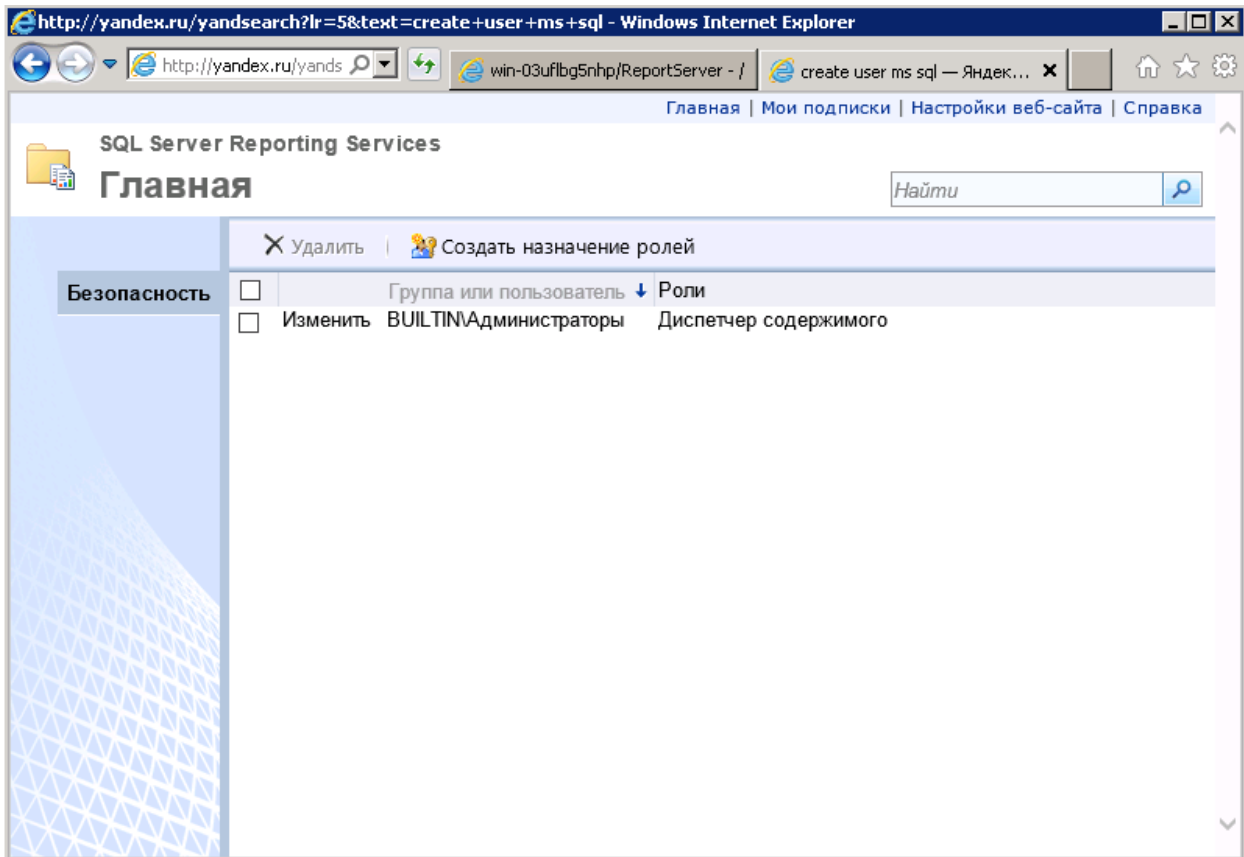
http://yandex.ru/yandsearch?lr=5&text=create+user+ms+sql - Windows Internet Explorer

http://yandex.ru/yands

win-03uflbg5nhp/ReportServer - /

create user ms sql — Яндек...

Главная | Мои подписки | Настройки веб-сайта | Справка

SQL Server Reporting Services

Главная

Найти

Удалить | Создать назначение ролей

Безопасность

| | Группа или пользователь ↓ | Роли |
|---|---|---|
| Изменить | BUILTIN\Администраторы | Диспетчер содержимого |